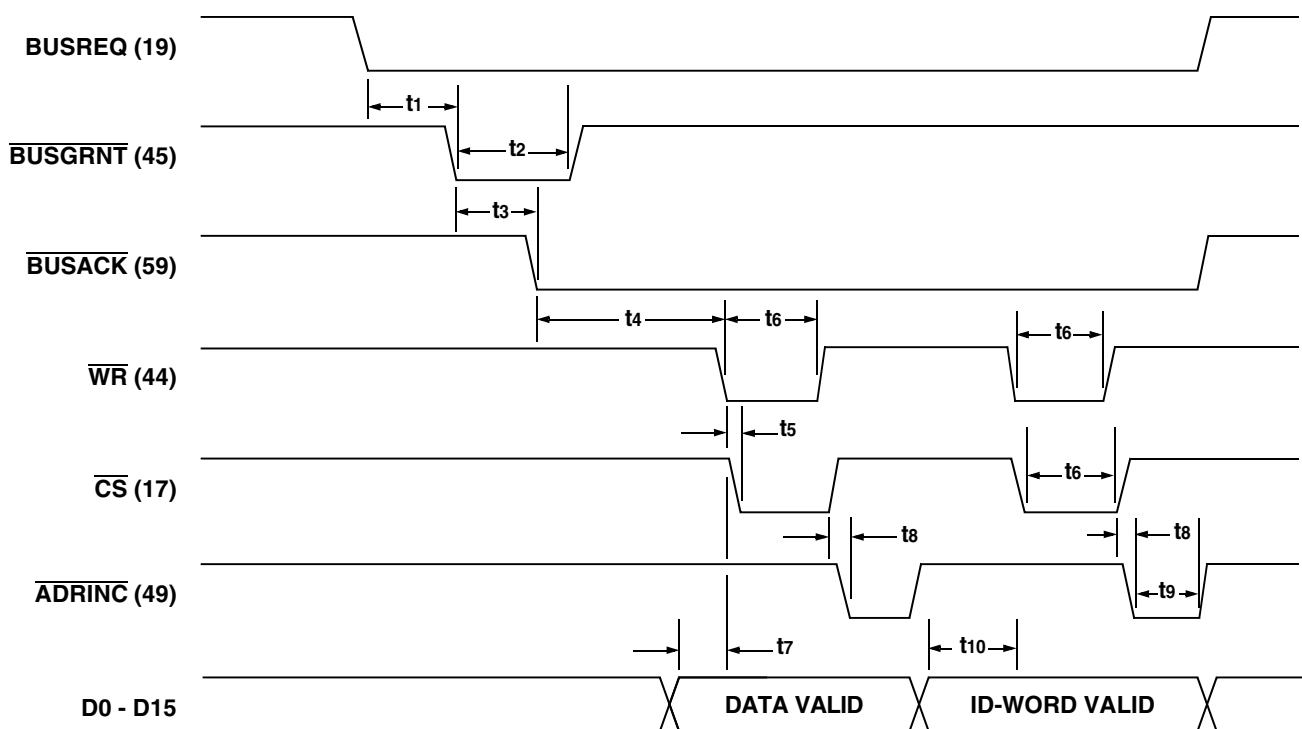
BUSREQ (19)

$t_1$

$\overline{\text{BUSGRNT}}$ (45)

$t_2$

$t_3$

$\overline{\text{BUSACK}}$ (59)

$t_4$

$t_6$

$t_6$

$\overline{\text{WR}}$ (44)

$t_5$

$\overline{\text{CS}}$ (17)

$t_6$

$t_8$

$t_8$

$\overline{\text{ADRINC}}$ (49)

$t_9$

$t_7$

$t_{10}$

D0 - D15

DATA VALID

ID-WORD VALID